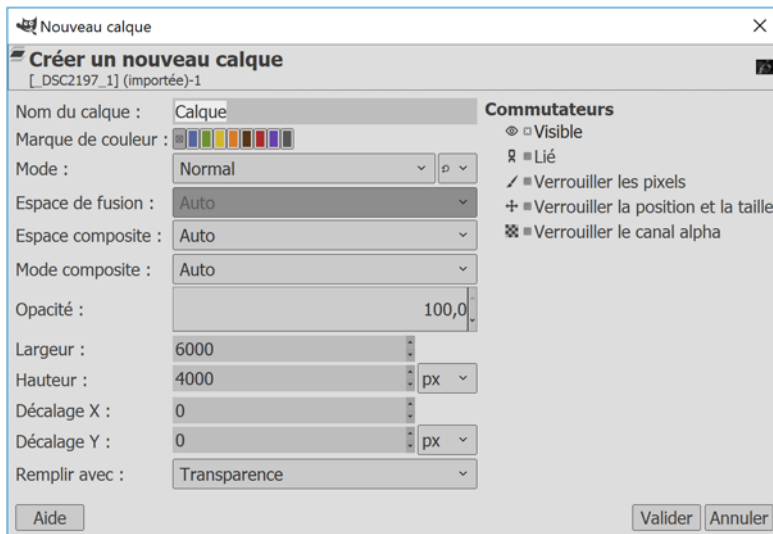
Nouveau calque

Créer un nouveau calque
[_DSC2197_1] (importée)-1

Nom du calque : Calque
Marque de couleur :
Mode : Normal
Espace de fusion : Auto
Espace composite : Auto
Mode composite : Auto
Opacité : 100,0
Largeur : 6000
Hauteur : 4000 px
Décalage X : 0
Décalage Y : 0 px
Remplir avec : Transparence

Commutateurs
Visible
Lié
Verrouiller les pixels
Verrouiller la position et la taille
Verrouiller le canal alpha

Aide
Valider Annuler